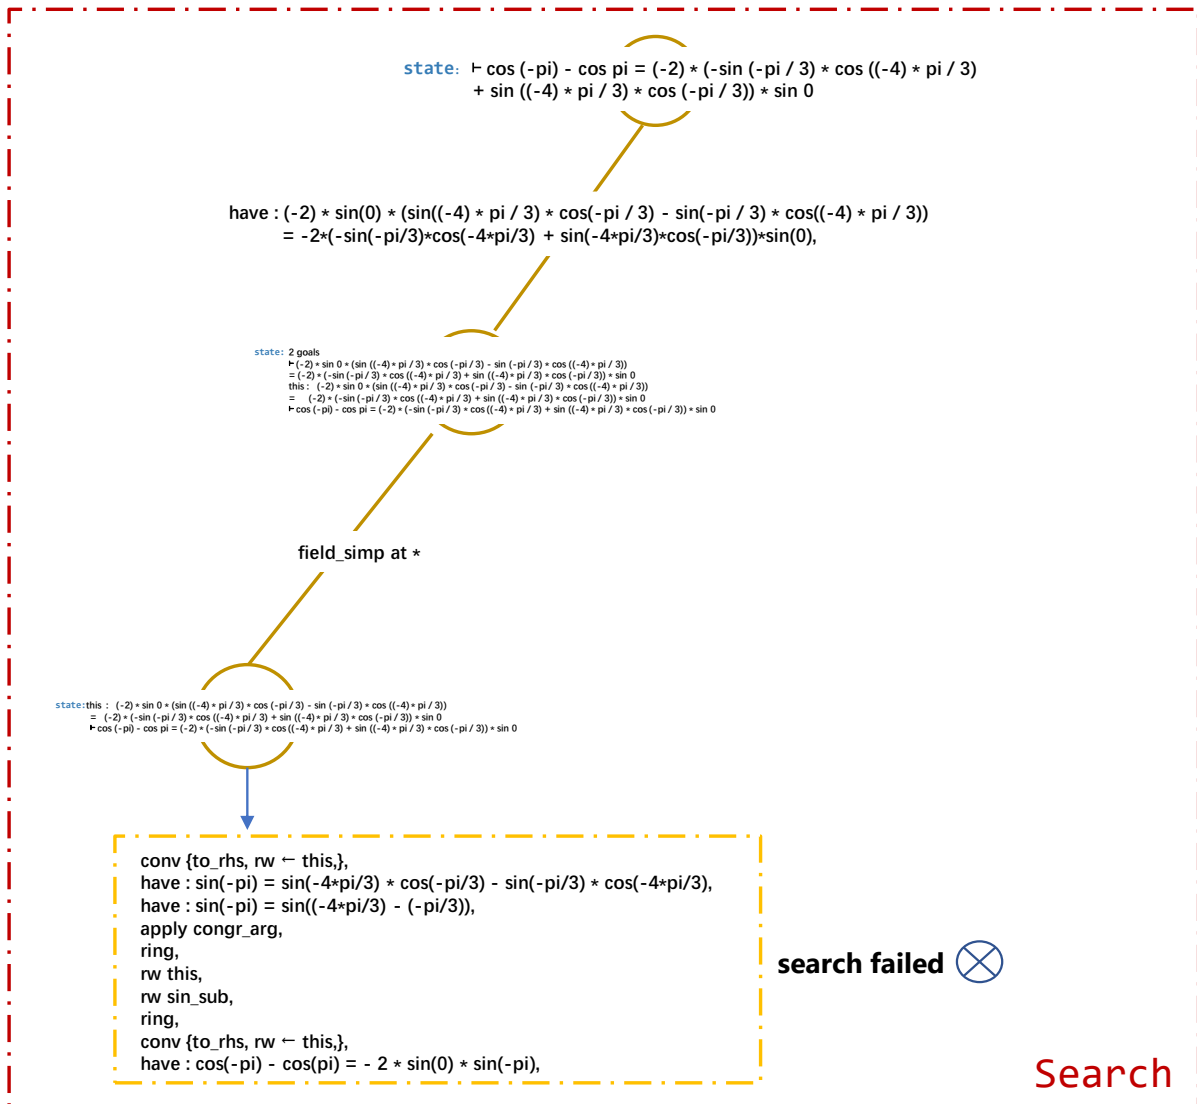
state: ⊢ cos (-pi) - cos pi = (-2) * (-sin (-pi / 3) * cos ((-4) * pi / 3) + sin ((-4) * pi / 3) * cos (-pi / 3)) * sin 0

have : (-2) * sin(0) * (sin((-4) * pi / 3) * cos(-pi / 3) - sin(-pi / 3) * cos((-4) * pi / 3)) = -2*(-sin(-pi/3)*cos(-4*pi/3) + sin(-4*pi/3)*cos(-pi/3))*sin(0),

state: 2 goals
⊢ (-2) * sin 0 * (sin ((-4) * pi / 3) * cos (-pi / 3) - sin (-pi / 3) * cos ((-4) * pi / 3))
= (-2) * (-sin (-pi / 3) * cos ((-4) * pi / 3) + sin ((-4) * pi / 3) * cos (-pi / 3)) * sin 0
this : (-2) * sin 0 * (sin ((-4) * pi / 3) * cos (-pi / 3) - sin (-pi / 3) * cos ((-4) * pi / 3))
= (-2) * (-sin (-pi / 3) * cos ((-4) * pi / 3) + sin ((-4) * pi / 3) * cos (-pi / 3)) * sin 0
⊢ cos (-pi) - cos pi = (-2) * (-sin (-pi / 3) * cos ((-4) * pi / 3) + sin ((-4) * pi / 3) * cos (-pi / 3)) * sin 0

field_simp at *

state: this : (-2) * sin 0 * (sin ((-4) * pi / 3) * cos (-pi / 3) - sin (-pi / 3) * cos ((-4) * pi / 3))
= (-2) * (-sin (-pi / 3) * cos ((-4) * pi / 3) + sin ((-4) * pi / 3) * cos (-pi / 3)) * sin 0
⊢ cos (-pi) - cos pi = (-2) * (-sin (-pi / 3) * cos ((-4) * pi / 3) + sin ((-4) * pi / 3) * cos (-pi / 3)) * sin 0

conv {to_rhs, rw ← this,},
have : sin(-pi) = sin(-4*pi/3) * cos(-pi/3) - sin(-pi/3) * cos(-4*pi/3),
have : sin(-pi) = sin((-4*pi/3) - (-pi/3)),
apply congr_arg,
ring,
rw this,
rw sin_sub,
ring,
conv {to_rhs, rw ← this,},
have : cos(-pi) - cos(pi) = - 2 * sin(0) * sin(-pi),

search failed

Search